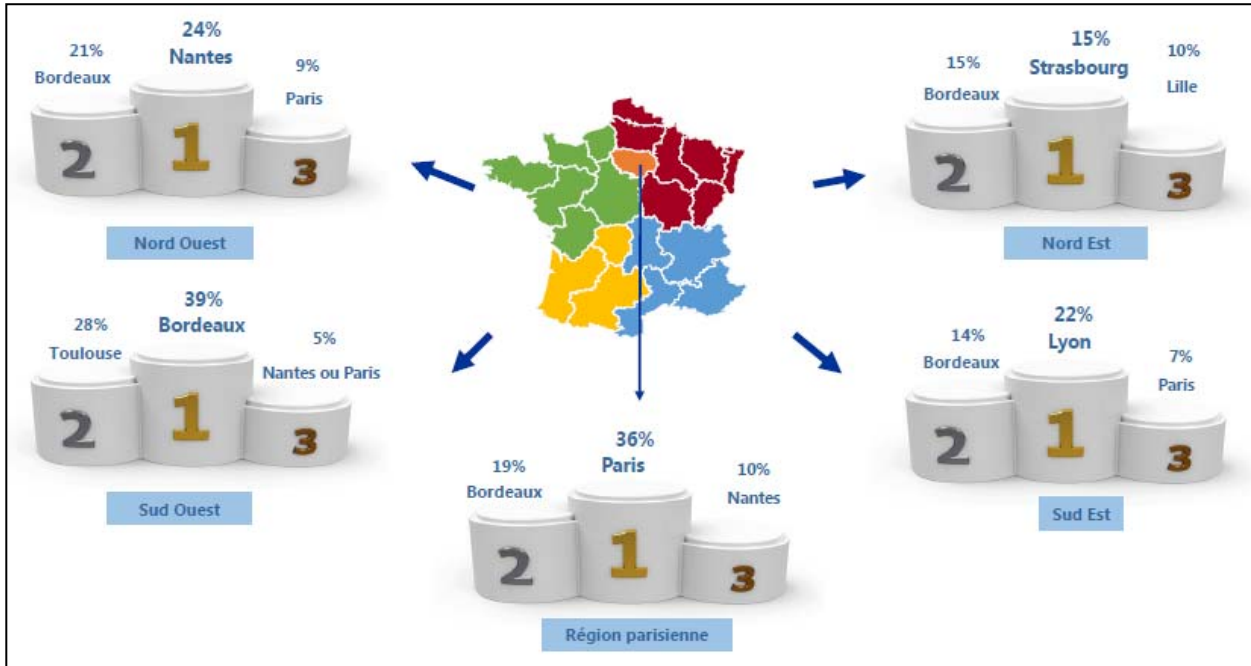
21%
Bordeaux

24%
Nantes

9%
Paris

2 1 3

Nord Ouest

15%
Bordeaux

15%
Strasbourg

10%
Lille

2 1 3

Nord Est

28%
Toulouse

39%
Bordeaux

5%
Nantes ou Paris

2 1 3

Sud Ouest

14%
Bordeaux

22%
Lyon

7%
Paris

2 1 3

Sud Est

19%
Bordeaux

36%
Paris

10%
Nantes

2 1 3

Région parisienne